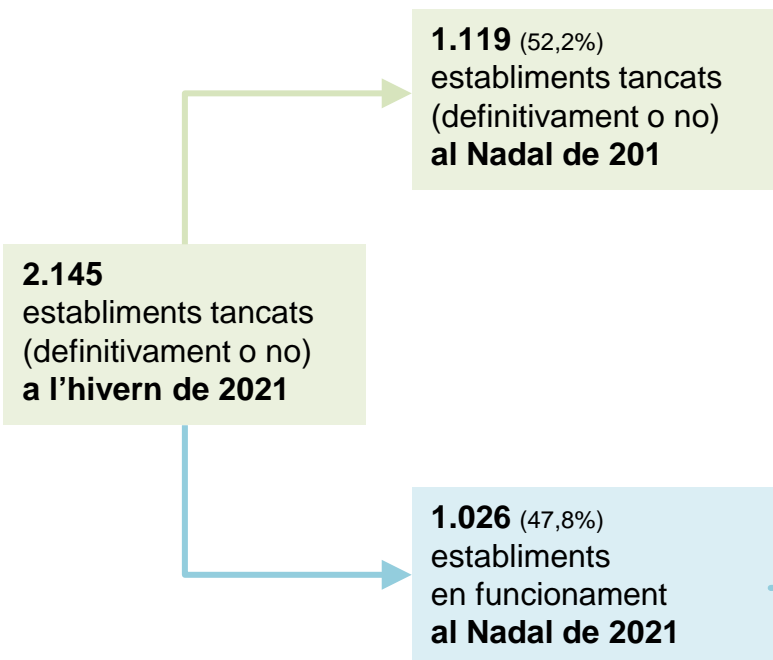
2.145
establiments tancats
(definitivament o no)
a l’hivern de 2021

1.119 (52,2%)
establiments tancats
(definitivament o no)
al Nadal de 201

1.026 (47,8%)
establiments
en funcionament
al Nadal de 2021